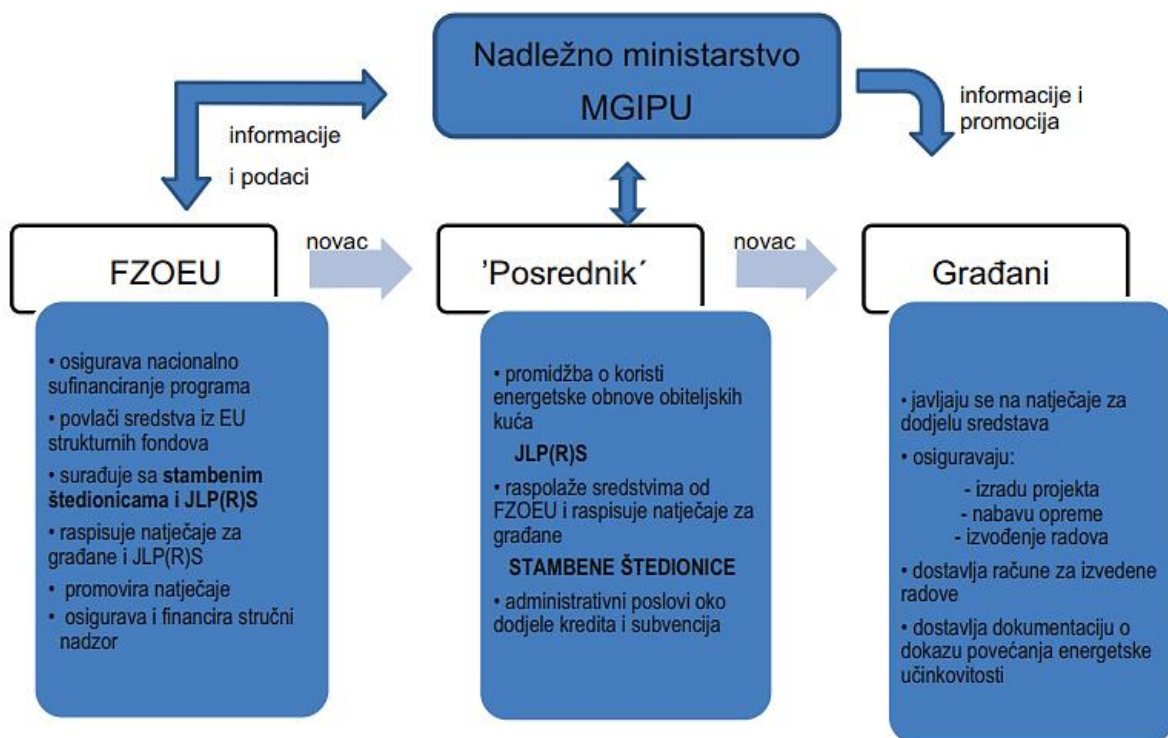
Nadležno ministarstvo MGIPU

informacije i podaci

informacije i promocija

FZOEU

novac

'Posrednik´

novac

Građani

• osigurava nacionalno sufinanciranje programa
• povlači sredstva iz EU strukturnih fondova
• surađuje sa **stambenim štedionicama i JLP(R)S**
• raspisuje natječaje za građane i JLP(R)S
• promovira natječaje
• osigurava i financira stručni nadzor

• promidžba o koristi energetske obnove obiteljskih kuća

JLP(R)S

• raspolaže sredstvima od FZOEU i raspisuje natječaje za građane

STAMBENE ŠTEDIONICE

• administrativni poslovi oko dodjele kredita i subvencija

• javljaju se na natječaje za dodjelu sredstava
• osiguravaju:
- izradu projekta
- nabavu opreme
- izvođenje radova
• dostavlja račune za izvedene radove
• dostavlja dokumentaciju o dokazu povećanja energetske učinkovitosti